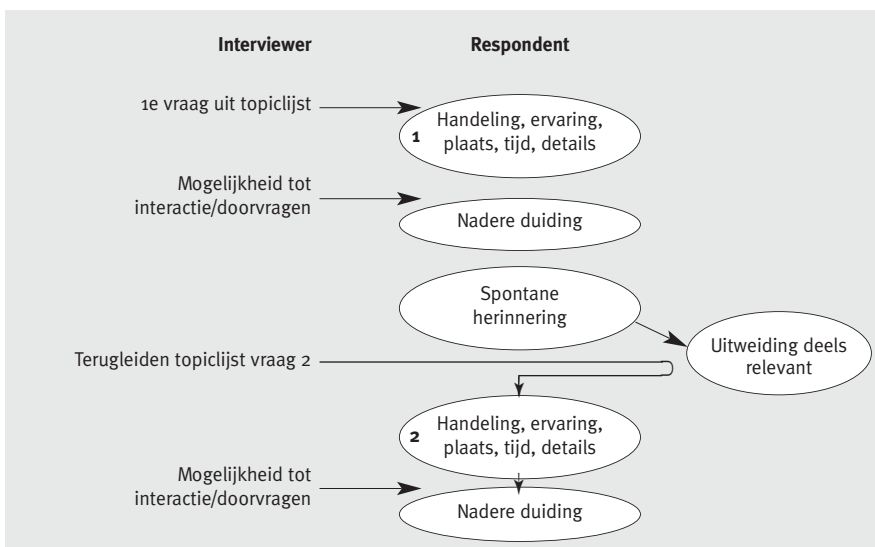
Interviewer

Respondent

1e vraag uit topiclijst

1 Handeling, ervaring, plaats, tijd, details

Mogelijkheid tot interactie/doorvragen

Nadere duiding

Spontane herinnering

Uitweiding deels relevant

Terugleiden topiclijst vraag 2

2 Handeling, ervaring, plaats, tijd, details

Mogelijkheid tot interactie/doorvragen

Nadere duiding